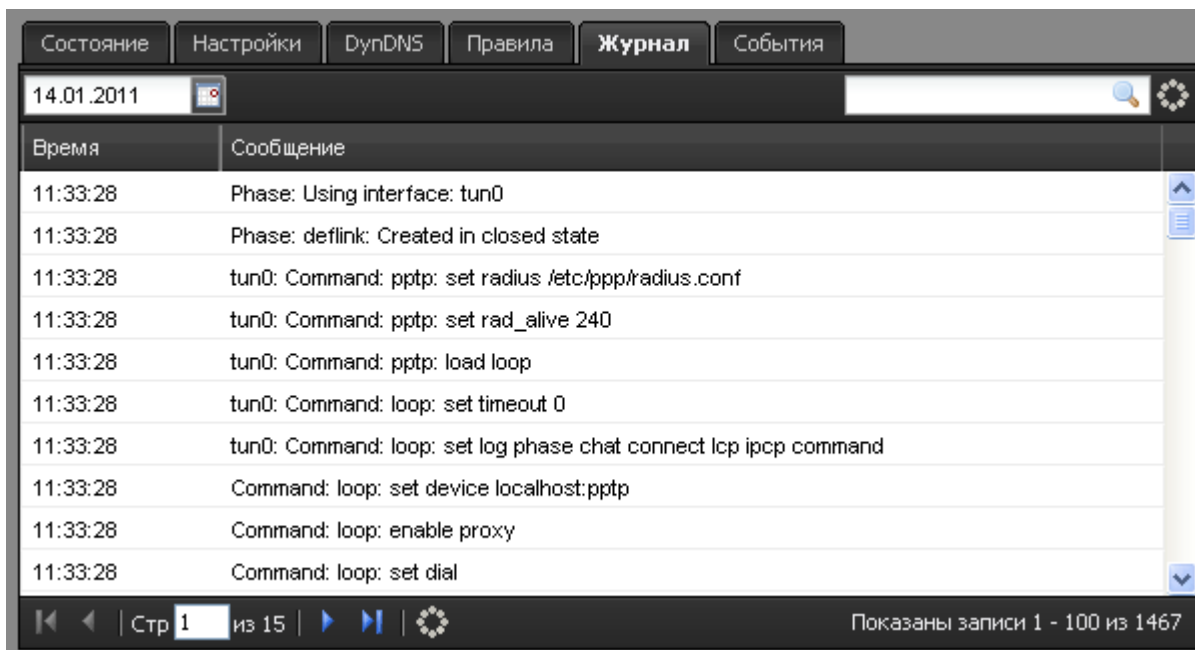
Состояние | Настройки | DynDNS | Правила | Журнал | События

14.01.2011

| Время | Сообщение |
|---|---|
| 11:33:28 | Phase: Using interface: tun0 |
| 11:33:28 | Phase: deflink: Created in closed state |
| 11:33:28 | tun0: Command: pptp: set radius /etc/ppp/radius.conf |
| 11:33:28 | tun0: Command: pptp: set rad_alive 240 |
| 11:33:28 | tun0: Command: pptp: load loop |
| 11:33:28 | tun0: Command: loop: set timeout 0 |
| 11:33:28 | tun0: Command: loop: set log phase chat connect lcp ipcp command |
| 11:33:28 | Command: loop: set device localhost:pptp |
| 11:33:28 | Command: loop: enable proxy |
| 11:33:28 | Command: loop: set dial |

Стр 1 из 15

Показаны записи 1 - 100 из 1467